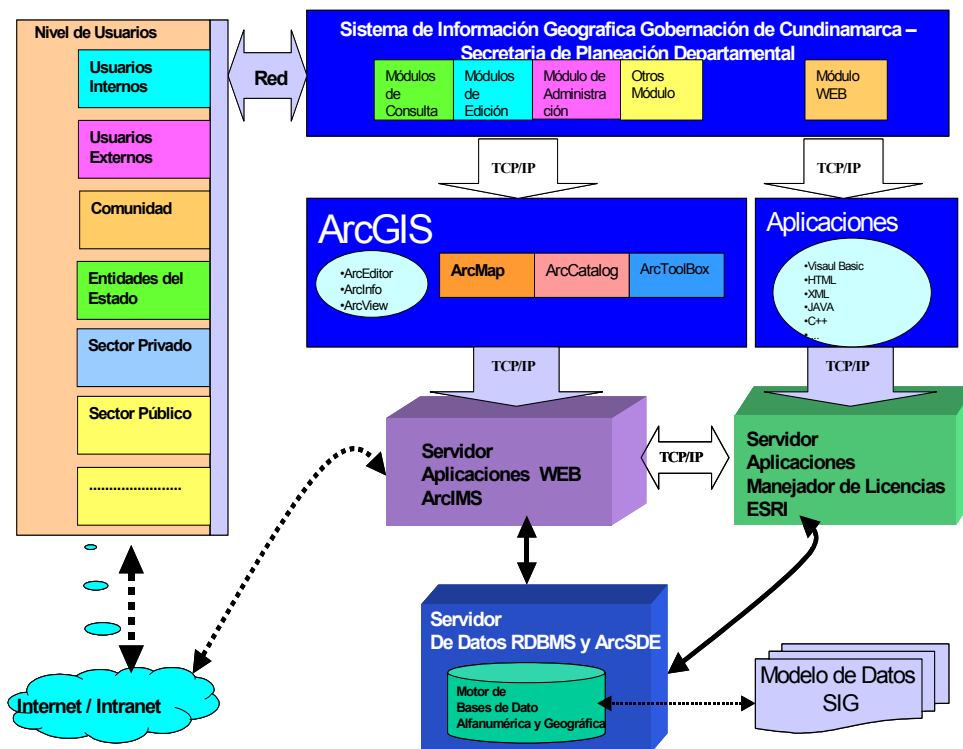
Nivel de Usuarios

Usuarios Internos

Usuarios Externos

Comunidad

Entidades del Estado

Sector Privado

Sector Público

.....................

Red

Sistema de Información Geografica Gobernación de Cundinamarca – Secretaria de Planeación Departamental

Módulos de Consulta

Módulos de Edición

Módulo de Administración

Otros Módulo

Módulo WEB

TCP/IP

TCP/IP

ArcGIS

•ArcEditor
•ArcInfo
•ArcView

ArcMap

ArcCatalog

ArcToolBox

Aplicaciones

•Visaul Basic
•HTML
•XML
•JAVA
•C++
•....

TCP/IP

TCP/IP

Servidor Aplicaciones WEB ArcIMS

TCP/IP

Servidor Aplicaciones Manejador de Licencias ESRI

Servidor De Datos RDBMS y ArcSDE

Motor de Bases de Dato Alfanumérica y Geográfica

Modelo de Datos SIG

Internet / Intranet